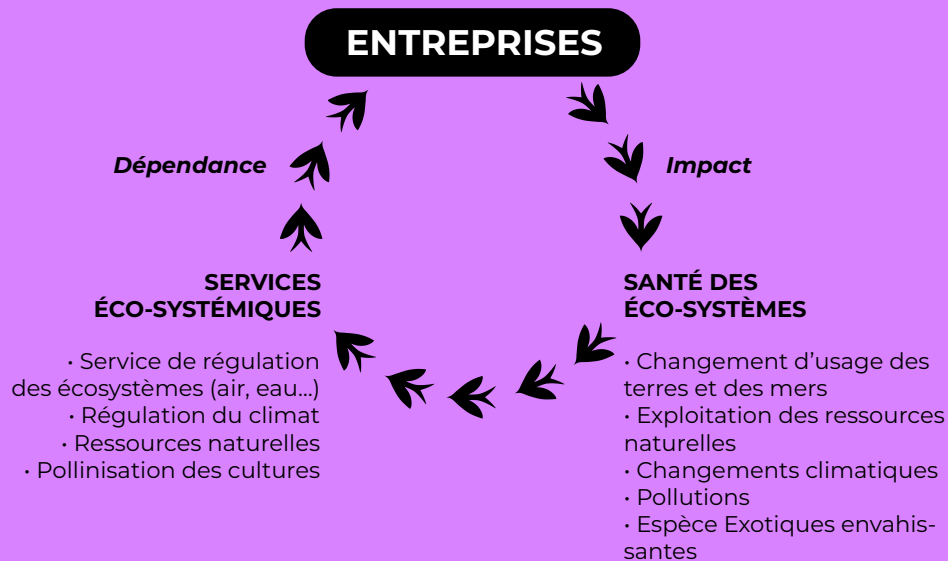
ENTREPRISES

Dépendance

Impact

SERVICES ÉCO-SYSTÉMIQUES

• Service de régulation des écosystèmes (air, eau...)
• Régulation du climat
• Ressources naturelles
• Pollinisation des cultures

SANTÉ DES ÉCO-SYSTÈMES

• Changement d'usage des terres et des mers
• Exploitation des ressources naturelles
• Changements climatiques
• Pollutions
• Espèce Exotiques envahissantes